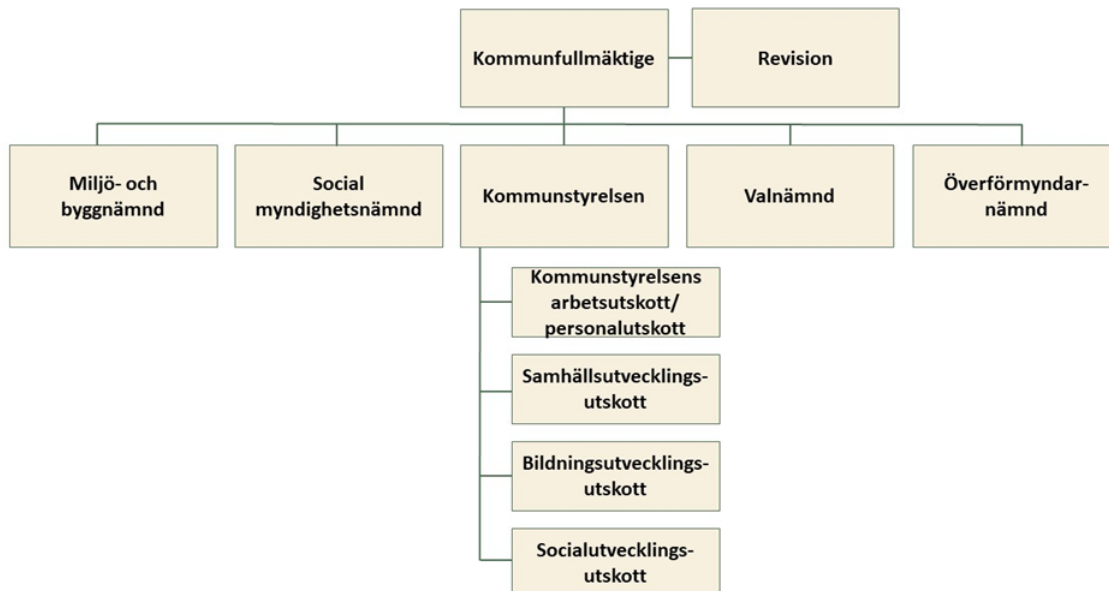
Kommunfullmäktige

Revision

Miljö- och byggnämnd

Social myndighetsnämnd

Kommunstyrelsen

Valnämnd

Överförmyndar-nämnd

Kommunstyrelsens arbetsutskott/ personalutskott

Samhällsutvecklings-utskott

Bildningsutvecklings-utskott

Socialutvecklings-utskott